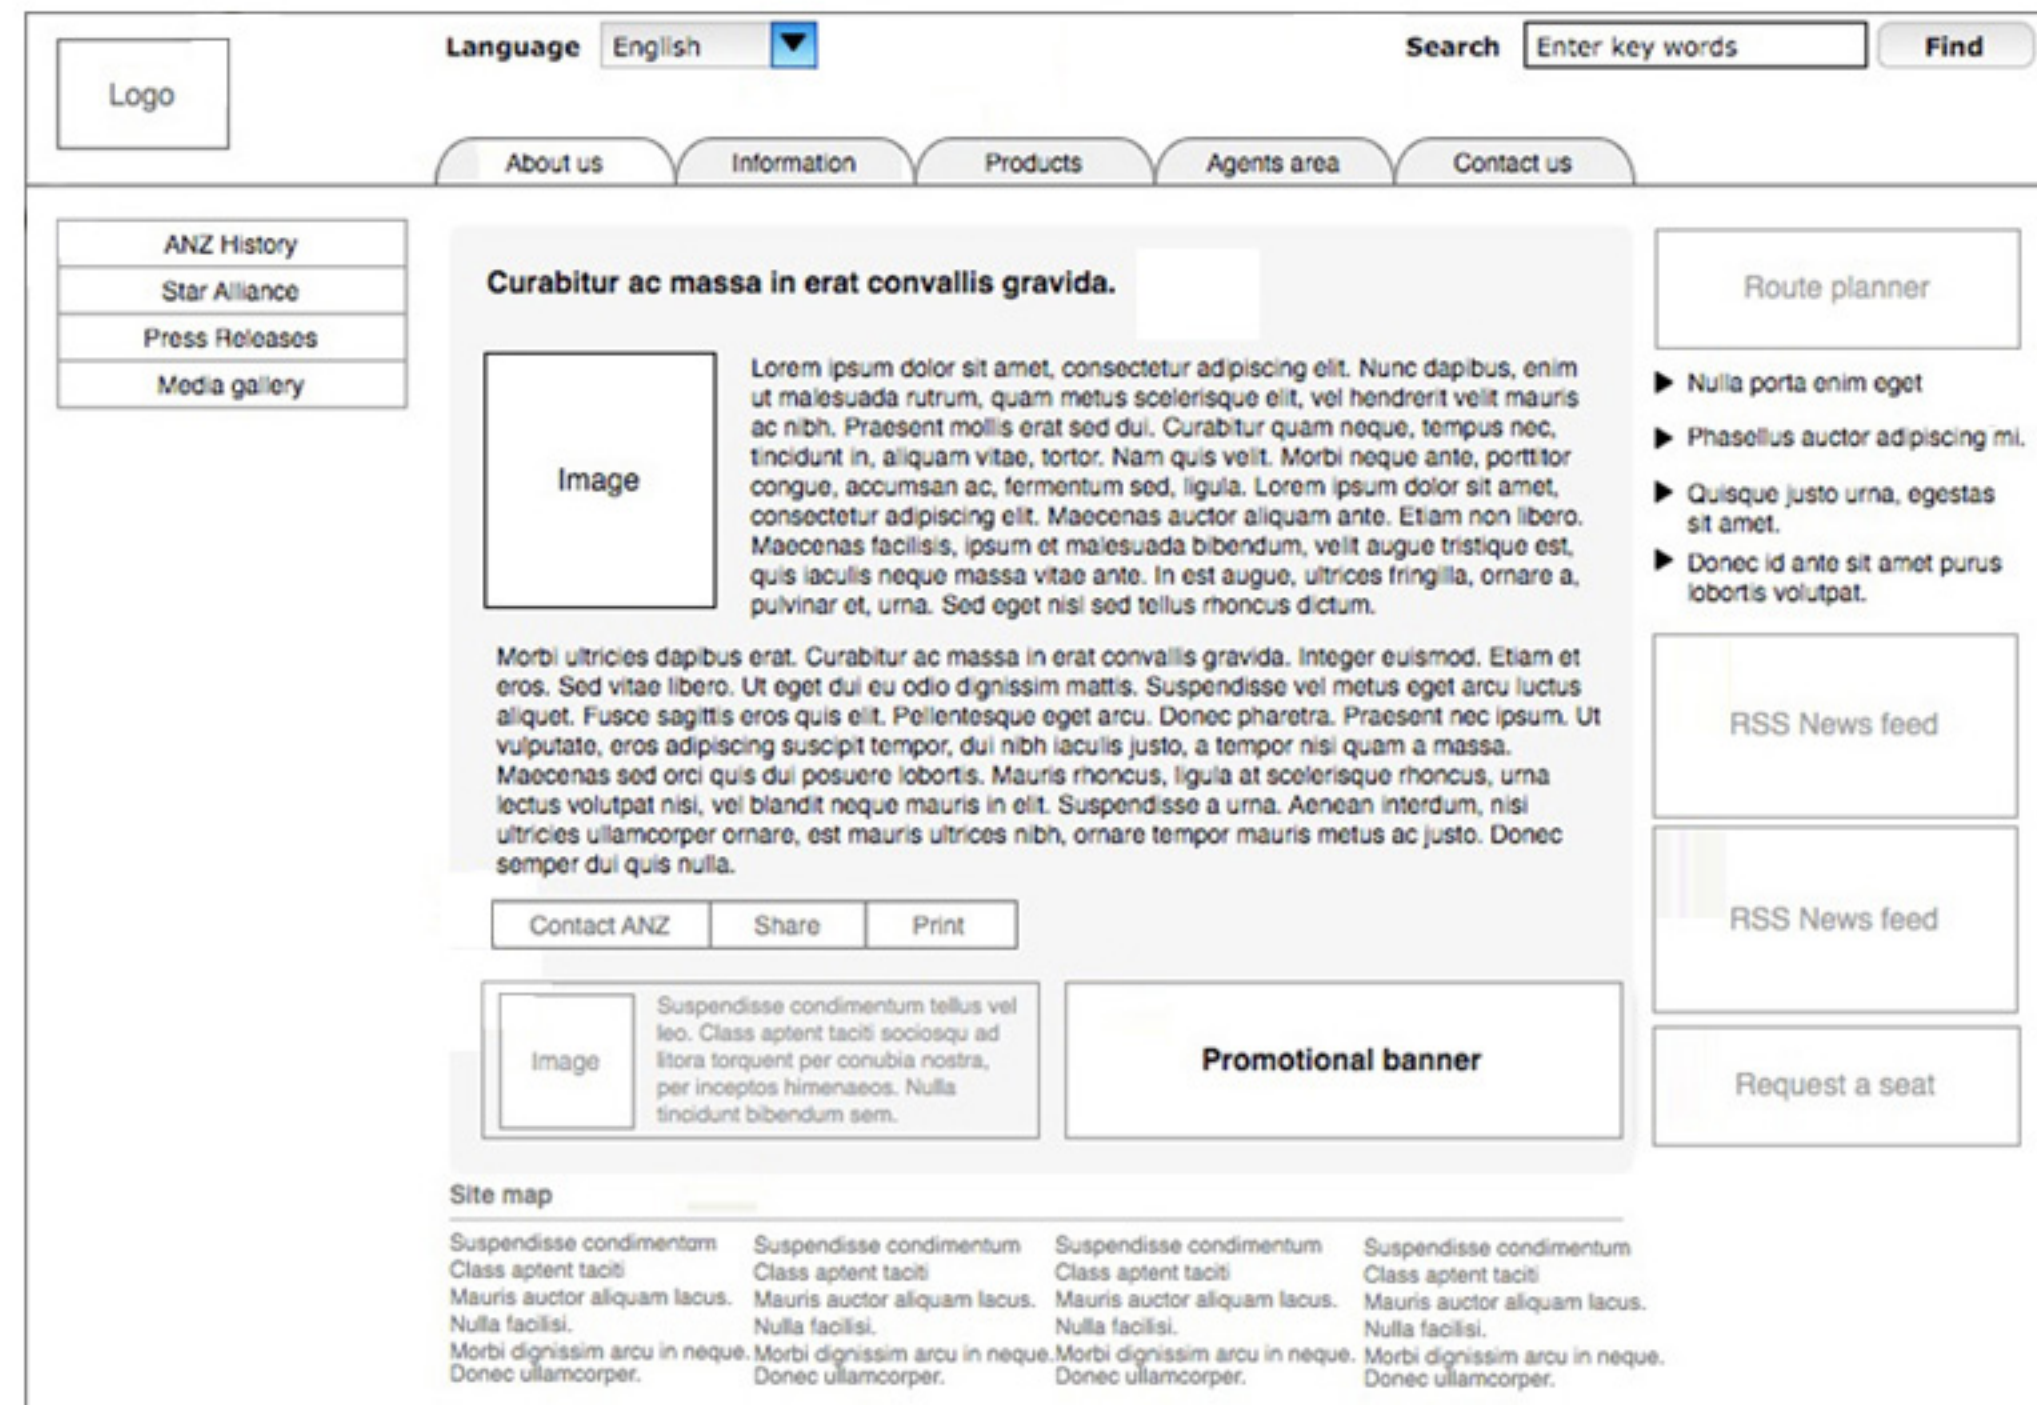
Logo

Language English

Search Enter key words Find

About us | Information | Products | Agents area | Contact us

ANZ History
Star Alliance
Press Releases
Media gallery

Curabitur ac massa in erat convallis gravida.

Image

Lorem ipsum dolor sit amet, consectetur adipiscing elit. Nunc dapibus, enim ut malesuada rutrum, quam metus scelerisque elit, vel hendrerit velit mauris ac nibh. Praesent mollis erat sed dui. Curabitur quam neque, tempus nec, tincidunt in, aliquam vitae, tortor. Nam quis velit. Morbi neque ante, porttitor congue, accumsan ac, fermentum sed, ligula. Lorem ipsum dolor sit amet, consectetur adipiscing elit. Maecenas auctor aliquam ante. Etiam non libero. Maecenas facilisis, ipsum et malesuada bibendum, velit augue tristique est, quis iaculis neque massa vitae ante. In est augue, ultrices fringilla, ornare a, pulvinar et, urna. Sed eget nisl sed tellus rhoncus dictum.

Morbi ultricies dapibus erat. Curabitur ac massa in erat convallis gravida. Integer euismod. Etiam et eros. Sed vitae libero. Ut eget dui eu odio dignissim mattis. Suspendisse vel metus eget arcu luctus aliquet. Fusce sagittis eros quis elit. Pellentesque eget arcu. Donec pharetra. Praesent nec ipsum. Ut vulputate, eros adipiscing suscipit tempor, dui nibh iaculis justo, a tempor nisi quam a massa. Maecenas sed orci quis dui posuere lobortis. Mauris rhoncus, ligula at scelerisque rhoncus, urna lectus volutpat nisi, vel blandit neque mauris in elit. Suspendisse a urna. Aenean interdum, nisi ultricies ullamcorper ornare, est mauris ultrices nibh, ornare tempor mauris metus ac justo. Donec semper dui quis nulla.

Contact ANZ | Share | Print

Image

Suspendisse condimentum tellus vel leo. Class aptent taciti sociosqu ad litora torquent per conubia nostra, per inceptos himenaeos. Nulla tincidunt bibendum sem.

Promotional banner

Route planner

Nulla porta enim eget
Phasellus auctor adipiscing mi.
Quisque justo urna, egestas sit amet.
Donec id ante sit amet purus lobortis volutpat.

RSS News feed

RSS News feed

Request a seat

Site map

Suspendisse condimentum
Class aptent taciti
Mauris auctor aliquam lacus.
Nulla facilisi.
Morbi dignissim arcu in neque.
Donec ullamcorper.

Suspendisse condimentum
Class aptent taciti
Mauris auctor aliquam lacus.
Nulla facilisi.
Morbi dignissim arcu in neque.
Donec ullamcorper.

Suspendisse condimentum
Class aptent taciti
Mauris auctor aliquam lacus.
Nulla facilisi.
Morbi dignissim arcu in neque.
Donec ullamcorper.

Suspendisse condimentum
Class aptent taciti
Mauris auctor aliquam lacus.
Nulla facilisi.
Morbi dignissim arcu in neque.
Donec ullamcorper.